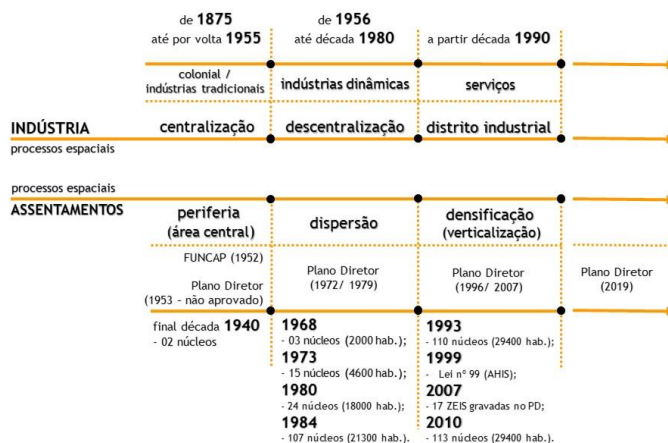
de 1875
até por volta 1955

de 1956
até década 1980

a partir década 1990

colonial / indústrias tradicionais

indústrias dinâmicas

serviços

INDÚSTRIA
processos espaciais

centralização

descentralização

distrito industrial

processos espaciais
ASSENTAMENTOS

periferia
(área central)

dispersão

densificação
(verticalização)

FUNCAP (1952)

Plano Diretor
(1953 - não aprovado)

Plano Diretor
(1972/ 1979)

Plano Diretor
(1996/ 2007)

Plano Diretor
(2019)

final década 1940
- 02 núcleos

1968
- 03 núcleos (2000 hab.)
1973
- 15 núcleos (4600 hab.)
1980
- 24 núcleos (18000 hab.);
1984
- 107 núcleos (21300 hab.).

1993
- 110 núcleos (29400 hab.);
1999
- Lei nº 99 (AHIS);
2007
- 17 ZEIS gravadas no PD;
2010
- 113 núcleos (29400 hab.).